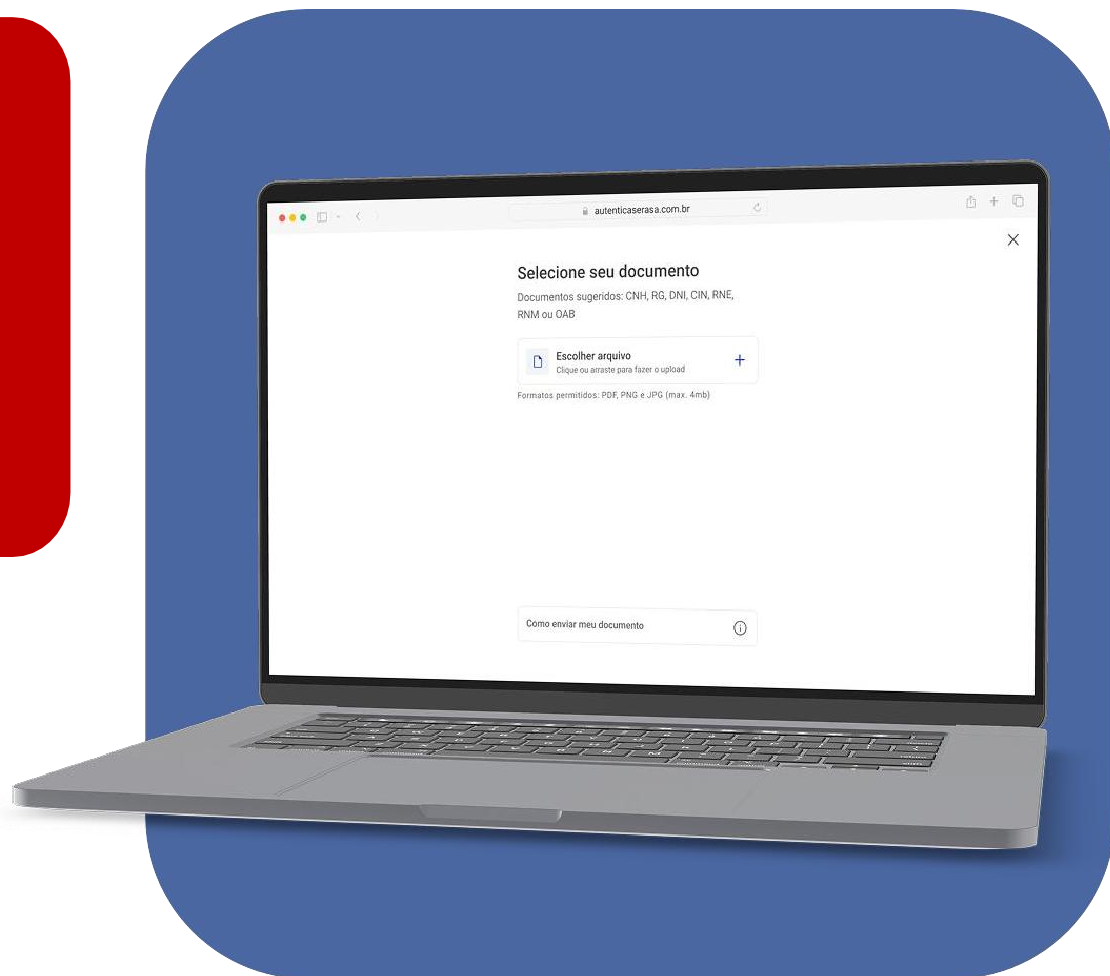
autenticaserasa.com.br

Selecione seu documento

Documentos sugeridos: CNH, RG, DNI, CIN, RNE, RNM ou OAB

Escolher arquivo
Clique ou arraste para fazer o upload

Formatos permitidos: PDF, PNG e JPG (max. 4mb)

Como enviar meu documento